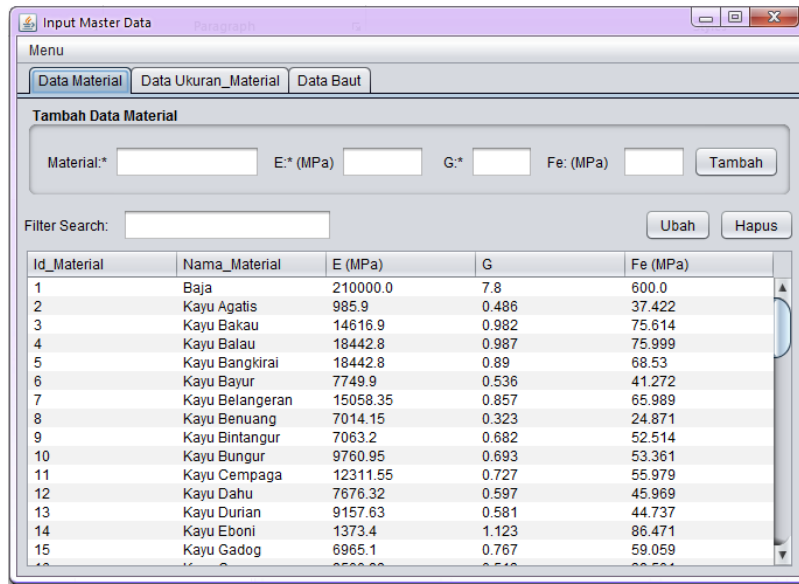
Input Master Data

Menu

Data Material | Data Ukuran_Material | Data Baut

Tambah Data Material

Material:* E:* (MPa) G:* Fe: (MPa) Tambah

Filter Search: Ubah Hapus

| Id_Material | Nama_Material | E (MPa) | G | Fe (MPa) |
|---|---|---|---|---|
| 1 | Baja | 210000.0 | 7.8 | 600.0 |
| 2 | Kayu Agatis | 985.9 | 0.486 | 37.422 |
| 3 | Kayu Bakau | 14616.9 | 0.982 | 75.614 |
| 4 | Kayu Balau | 18442.8 | 0.987 | 75.999 |
| 5 | Kayu Bangkirai | 18442.8 | 0.89 | 68.53 |
| 6 | Kayu Bayur | 7749.9 | 0.536 | 41.272 |
| 7 | Kayu Belangeran | 15058.35 | 0.857 | 65.989 |
| 8 | Kayu Benuang | 7014.15 | 0.323 | 24.871 |
| 9 | Kayu Bintangur | 7063.2 | 0.682 | 52.514 |
| 10 | Kayu Bungur | 9760.95 | 0.693 | 53.361 |
| 11 | Kayu Cempaga | 12311.55 | 0.727 | 55.979 |
| 12 | Kayu Dahu | 7676.32 | 0.597 | 45.969 |
| 13 | Kayu Durian | 9157.63 | 0.581 | 44.737 |
| 14 | Kayu Eboni | 1373.4 | 1.123 | 86.471 |
| 15 | Kayu Gadog | 6965.1 | 0.767 | 59.059 |
| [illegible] | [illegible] | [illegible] | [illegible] | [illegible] |